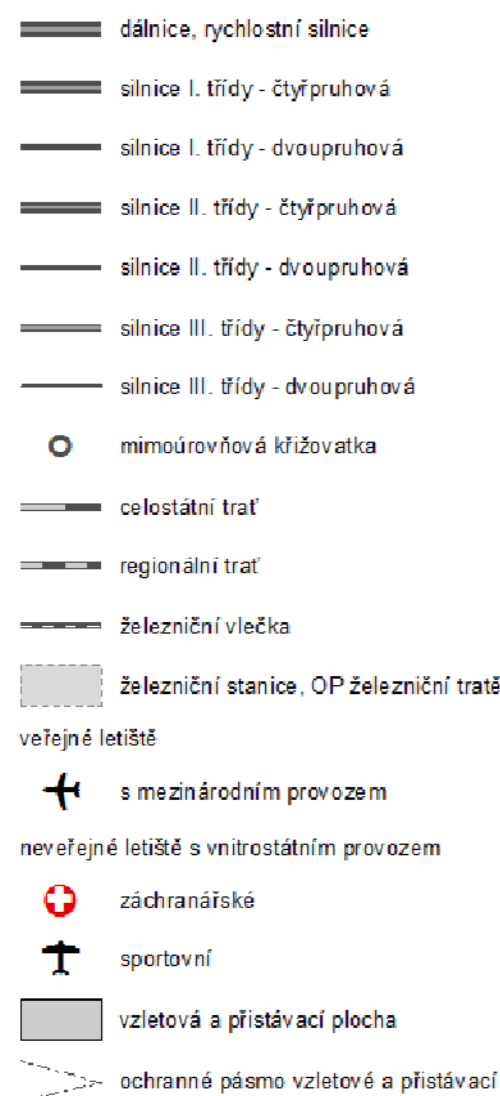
dálnice, rychlostní silnice

silnice I. třídy - čtyřpruhová

silnice I. třídy - dvoupruhová

silnice II. třídy - čtyřpruhová

silnice II. třídy - dvoupruhová

silnice III. třídy - čtyřpruhová

silnice III. třídy - dvoupruhová

mimoúrovňová křižovatka

celostátní trať

regionální trať

železniční vlečka

železniční stanice, OP železniční tratě

veřejné letiště

s mezinárodním provozem

neveřejné letiště s vnitrostátním provozem

záchranářské

sportovní

vzletová a přistávací plocha

ochranné pásmo vzletové a přistávací